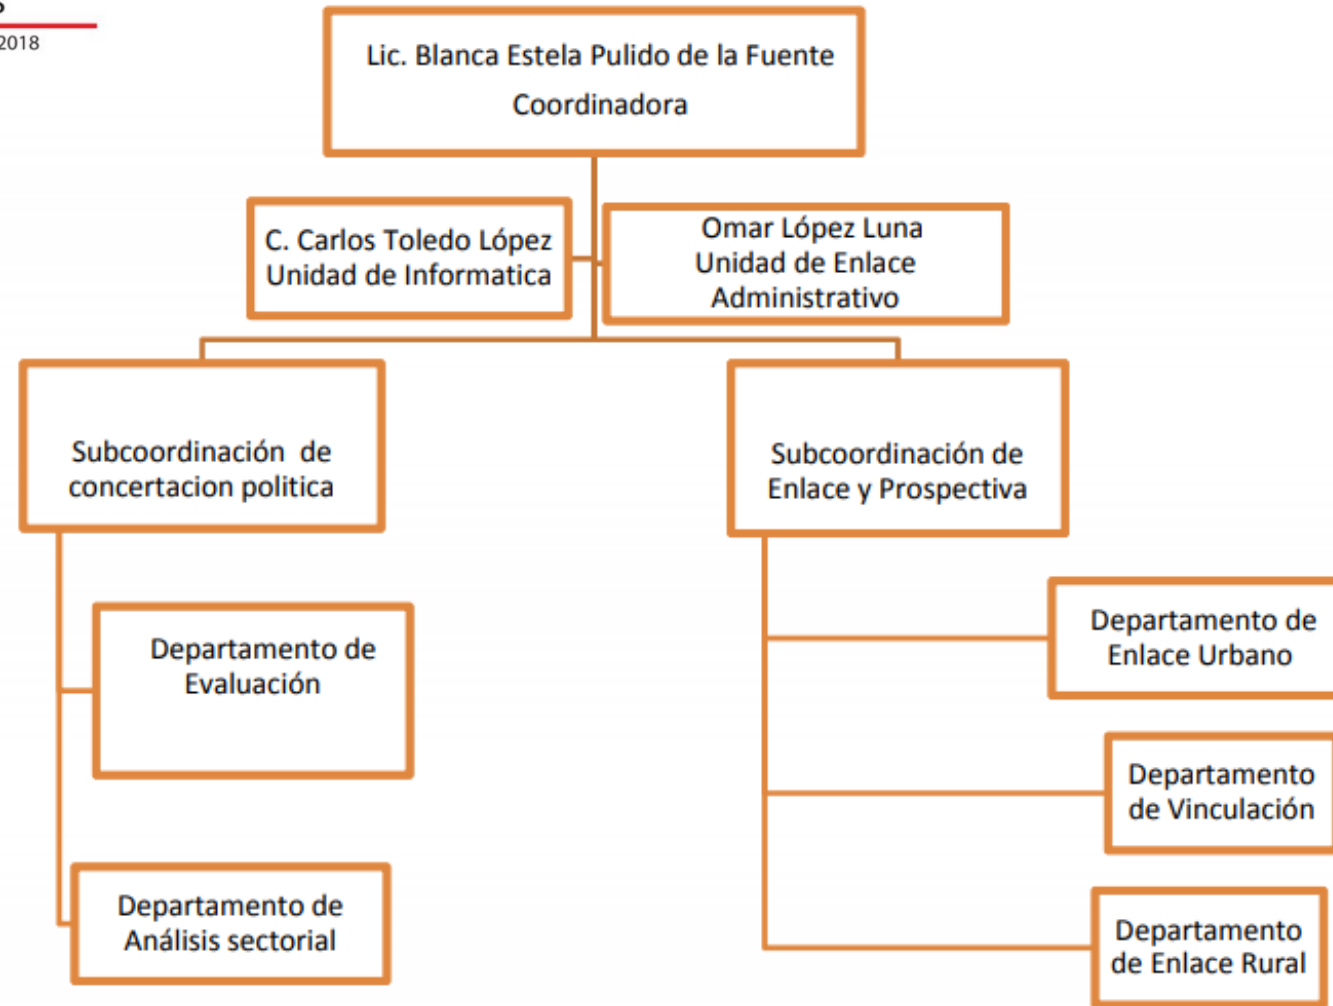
2018

Lic. Blanca Estela Pulido de la Fuente
Coordinadora

C. Carlos Toledo López
Unidad de Informatica

Omar López Luna
Unidad de Enlace Administrativo

Subcoordinación de concertacion politica

Subcoordinación de Enlace y Prospectiva

Departamento de Evaluación

Departamento de Análisis sectorial

Departamento de Enlace Urbano

Departamento de Vinculación

Departamento de Enlace Rural